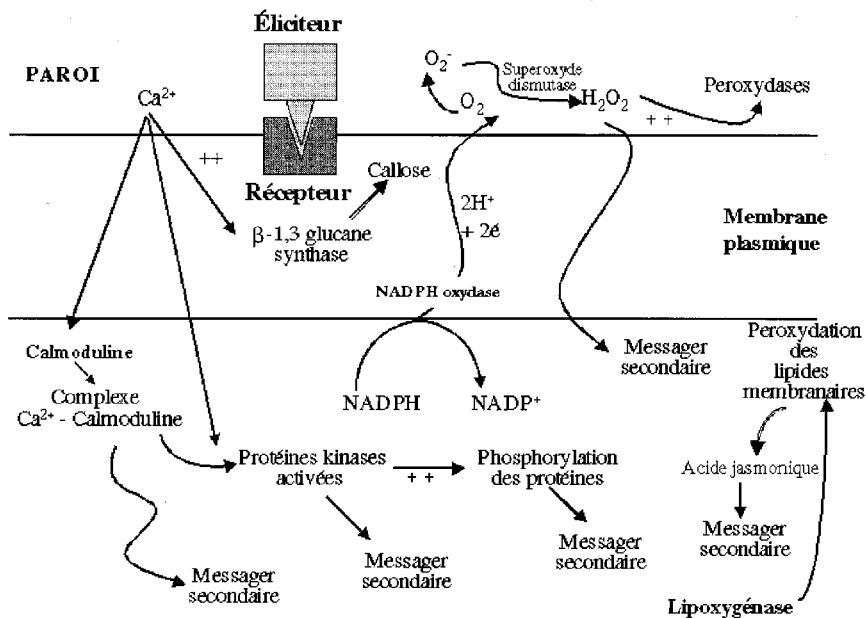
Éliciteur

PAROI

$Ca^{2+}$

$O_2^-$

Superoxyde dismutase

$O_2$

$H_2O_2$

Peroxydases

++

++

Récepteur

Callose

$2H^+$ + 2é

Membrane plasmique

β-1,3 glucane synthase

NADPH oxydase

Calmoduline

Complexe $Ca^{2+}$ - Calmoduline

NADPH

$NADP^+$

Messager secondaire

Peroxydation des lipides membranaires

Protéines kinases activées

++

Phosphorylation des protéines

Acide jasmonique

Messager secondaire

Messager secondaire

Messager secondaire

Messager secondaire

Lipoxygénase